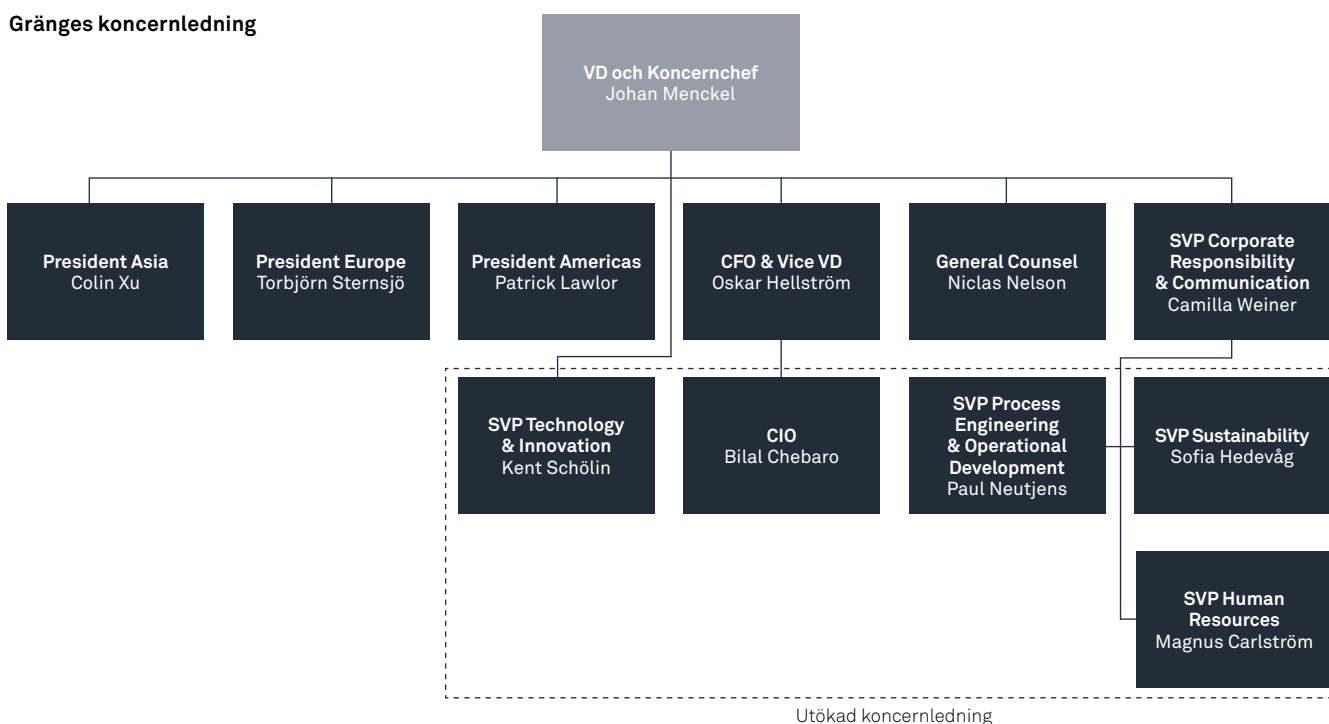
Gränges koncernledning

VD och Koncernchef
Johan Menckel

President Asia
Colin Xu

President Europe
Torbjörn Sternsjö

President Americas
Patrick Lawlor

CFO & Vice VD
Oskar Hellström

General Counsel
Niclas Nelson

SVP Corporate Responsibility & Communication
Camilla Weiner

SVP Technology & Innovation
Kent Schölin

CIO
Bilal Chebaro

SVP Process Engineering & Operational Development
Paul Neutjens

SVP Sustainability
Sofia Hedevåg

SVP Human Resources
Magnus Carlström

Utökad koncernledning